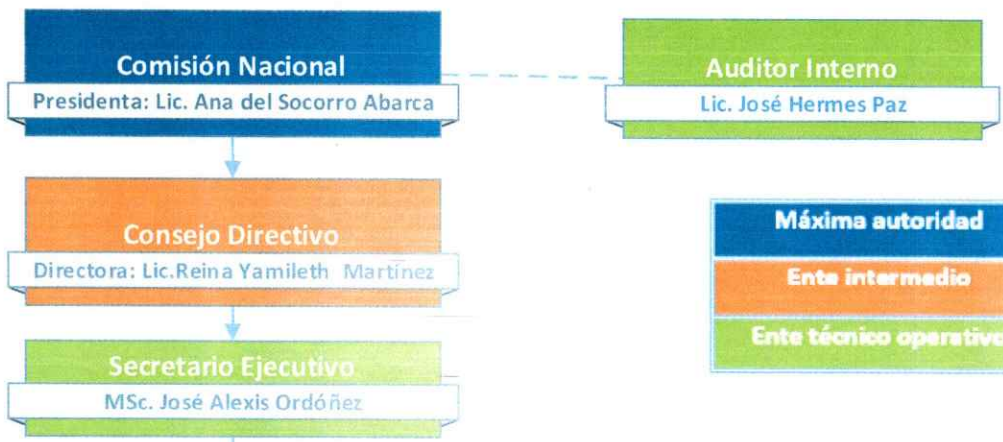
Comisión Nacional
Presidenta: Lic. Ana del Socorro Abarca

Auditor Interno
Lic. José Hermes Paz

Consejo Directivo
Directora: Lic.Reina Yamileth Martínez

Secretario Ejecutivo
MSc. José Alexis Ordóñez

Máxima autoridad
Ente intermedio
Ente técnico operativo